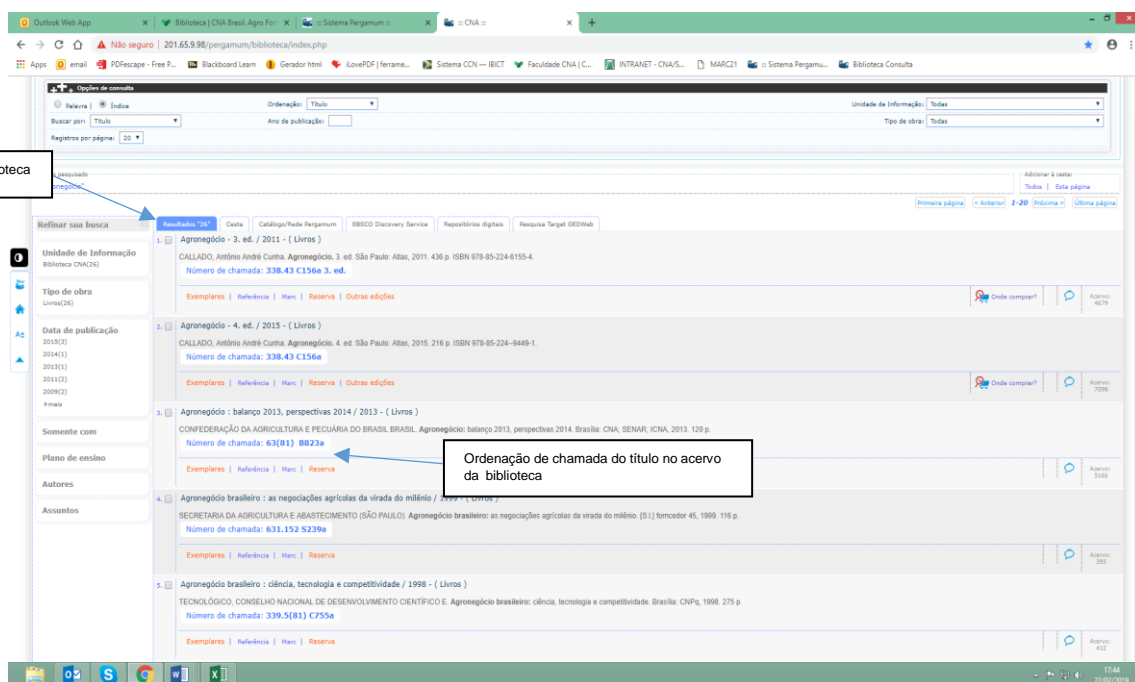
Outlook Web App | Biblioteca | CNA Brasil. Agro Fort | :: Sistema Pergamum :: | :: CNA ::

Não seguro | 201.65.9.98/pergamum/biblioteca/index.php

Apps | email | PDFescape - Free P... | Blackboard Learn | Gerador html | iLovePDF | ferrame... | Sistema CCN — IBICT | Faculdade CNA | C... | INTRANET - CNA/S... | MARC21 | :: Sistema Pergamu... | Biblioteca Consulta

Opções de consulta

Palavra | Índice
Ordenação: Título
Unidade de Informação: Todas
Buscar por: Título
Ano de publicação:
Tipo de obra: Todas
Registros por página: 20

oteca

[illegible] pesquisado
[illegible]negócio

Adicionar à cesta:
Todos | Esta página

Primeira página | < Anterior | 1-20 | Próxima > | Última página

Refinar sua busca

Resultados "26" | Cesta | Catálogo/Rede Pergamum | EBSCO Discovery Service | Repositórios digitais | Pesquisa Target GEDWeb

Unidade de Informação
Biblioteca CNA(26)

Tipo de obra
Livros(26)

Data de publicação
2015(3)
2014(1)
2013(1)
2011(2)
2009(2)
+mais

Somente com

Plano de ensino

Autores

Assuntos

1. Agronegócio - 3. ed. / 2011 - ( Livros )
CALLADO, Antônio André Cunha. Agronegócio. 3. ed. São Paulo: Atlas, 2011. 436 p. ISBN 978-85-224-6155-4.
Número de chamada: 338.43 C156a 3. ed.
Exemplares | Referência | Marc | Reserva | Outras edições
Onde comprar?
Acervo: 4679

2. Agronegócio - 4. ed. / 2015 - ( Livros )
CALLADO, Antônio André Cunha. Agronegócio. 4. ed. São Paulo: Atlas, 2015. 216 p. ISBN 978-85-224--9449-1.
Número de chamada: 338.43 C156a
Exemplares | Referência | Marc | Reserva | Outras edições
Onde comprar?
Acervo: 7098

3. Agronegócio : balanço 2013, perspectivas 2014 / 2013 - ( Livros )
CONFEDERAÇÃO DA AGRICULTURA E PECUÁRIA DO BRASIL BRASIL. Agronegócio: balanço 2013, perspectivas 2014. Brasília: CNA; SENAR; ICNA, 2013. 120 p.
Número de chamada: 63(81) B823a
Exemplares | Referência | Marc | Reserva
Acervo: 5166

Ordenação de chamada do título no acervo da biblioteca

4. Agronegócio brasileiro : as negociações agrícolas da virada do milênio / 1999 - ( Livros )
SECRETARIA DA AGRICULTURA E ABASTECIMENTO (SÃO PAULO). Agronegócio brasileiro: as negociações agrícolas da virada do milênio. [S.l.] forncedor 45, 1999. 116 p.
Número de chamada: 631.152 S239a
Exemplares | Referência | Marc | Reserva
Acervo: 295

5. Agronegócio brasileiro : ciência, tecnologia e competitividade / 1998 - ( Livros )
TECNOLÓGICO, CONSELHO NACIONAL DE DESENVOLVIMENTO CIENTÍFICO E. Agronegócio brasileiro: ciência, tecnologia e competitividade. Brasília: CNPq, 1998. 275 p.
Número de chamada: 339.5(81) C755a
Exemplares | Referência | Marc | Reserva
Acervo: 412

17:44
22/02/2019